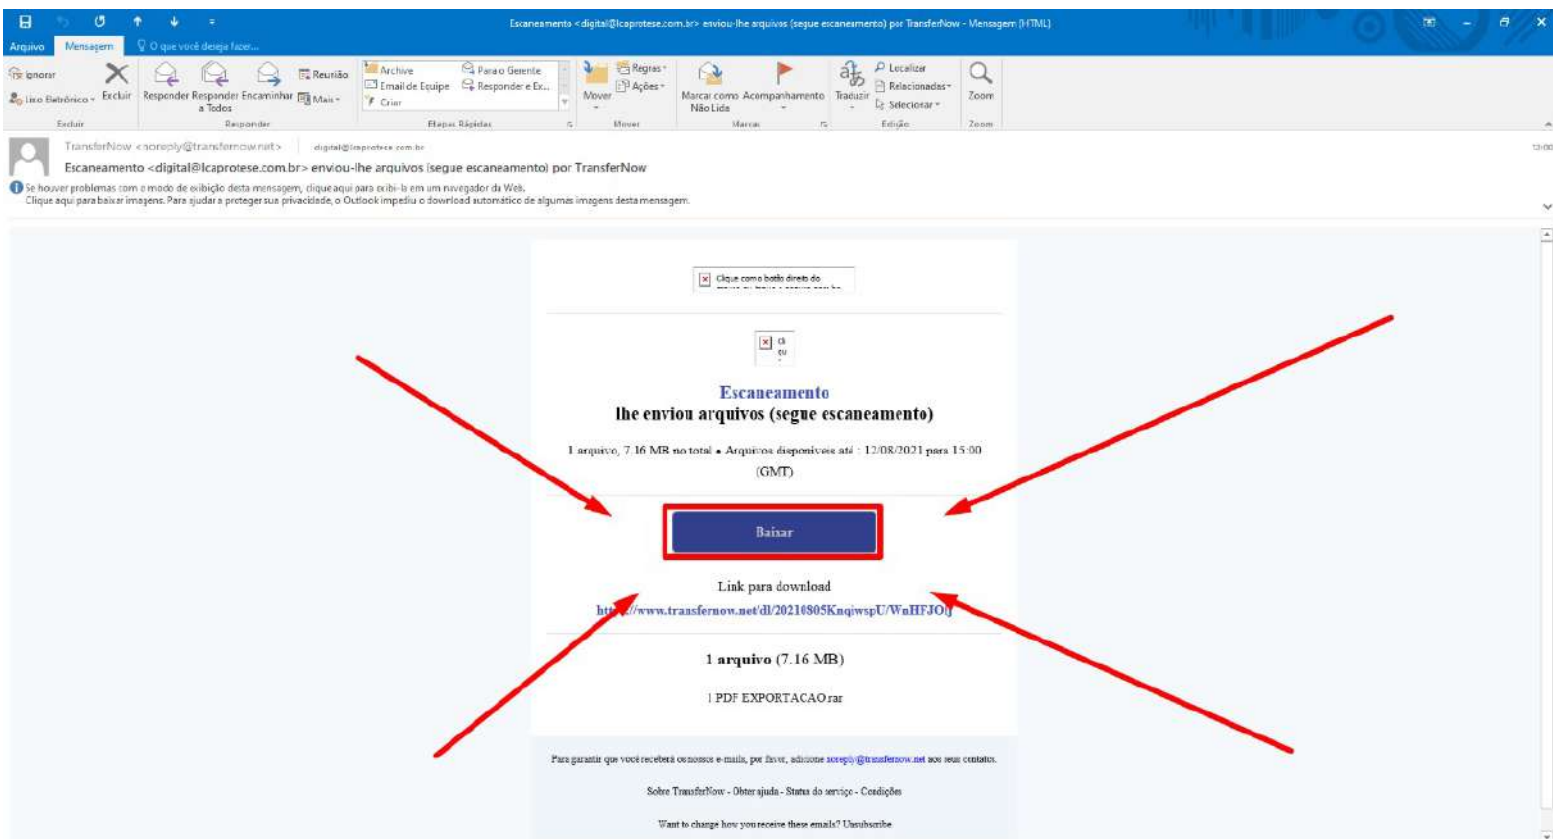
Escaneamento <digital@lcaprotese.com.br> enviou-lhe arquivos (segue escaneamento) por TransferNow - Mensagem (HTML)

Arquivo Mensagem O que você deseja fazer...

Ignorar
Lixo Eletrônico
Excluir
Excluir
Responder Responder a Todos Encaminhar
Reunião
Mais
Responder
Archive
Email de Equipe
Criar
Para o Gerente
Responder e Ex...
Etapas Rápidas
Mover
Regras
Ações
Mover
Marcar como Não Lida
Acompanhamento
Marcas
Traduzir
Localizar
Relacionadas
Selecionar
Edição
Zoom
Zoom

TransferNow <noreply@transfernow.net> digital@lcaprotese.com.br 13:00
Escaneamento <digital@lcaprotese.com.br> enviou-lhe arquivos (segue escaneamento) por TransferNow
Se houver problemas com o modo de exibição desta mensagem, clique aqui para exibi-la em um navegador da Web.
Clique aqui para baixar imagens. Para ajudar a proteger sua privacidade, o Outlook impediu o download automático de algumas imagens desta mensagem.

Clique com o botão direito do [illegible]

Escaneamento
lhe enviou arquivos (segue escaneamento)

1 arquivo, 7.16 MB no total • Arquivos disponíveis até : 12/08/2021 para 15:00 (GMT)

Baixar

Link para download
https://www.transfernow.net/dl/20210805KnqiwspU/WnHFJOq

1 arquivo (7.16 MB)

1 PDF EXPORTACAO.rar

Para garantir que você receberá os nossos e-mails, por favor, adicione noreply@transfernow.net aos seus contatos.

Sobre TransferNow - Obter ajuda - Status do serviço - Condições

Want to change how you receive these emails? Unsubscribe